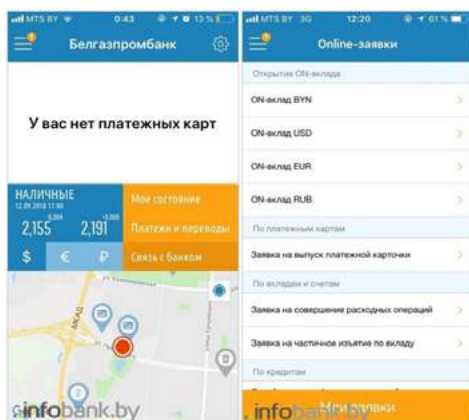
MTS BY 0:43 13 %

Белгазпромбанк

У вас нет платежных карт

НАЛИЧНЫЕ
12.09.2018 17:00

2,155 2,191

$ € ₽

Мое состояние

Платежи и переводы

Связь с Банком

infobank.by

MTS BY 3G 12:20 61 %

Online-заявки

Открытие ON-вклада

ON-вклад BYN

ON-вклад USD

ON-вклад EUR

ON-вклад RUB

По платежным картам

Заявка на выпуск платежной карточки

По вкладам и счетам

Заявка на совершение расходных операций

Заявка на частичное изъятие по вкладу

По кредитам

Мои заявки

infobank.by